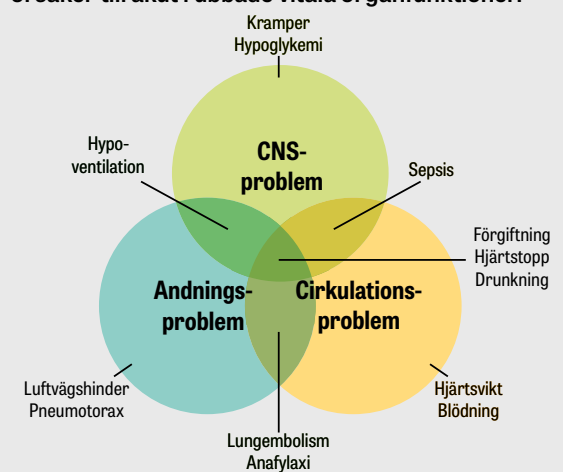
Orsaker till akut rubbade vitala organfunktioner

Kramper
Hypoglykemi

Hypoventilation

CNS-problem

Sepsis

Förgiftning
Hjärtstopp
Drunkning

Andningsproblem

Cirkulationsproblem

Luftvägshinder
Pneumotorax

Hjärtsvikt
Blödning

Lungembolism
Anafylaxi